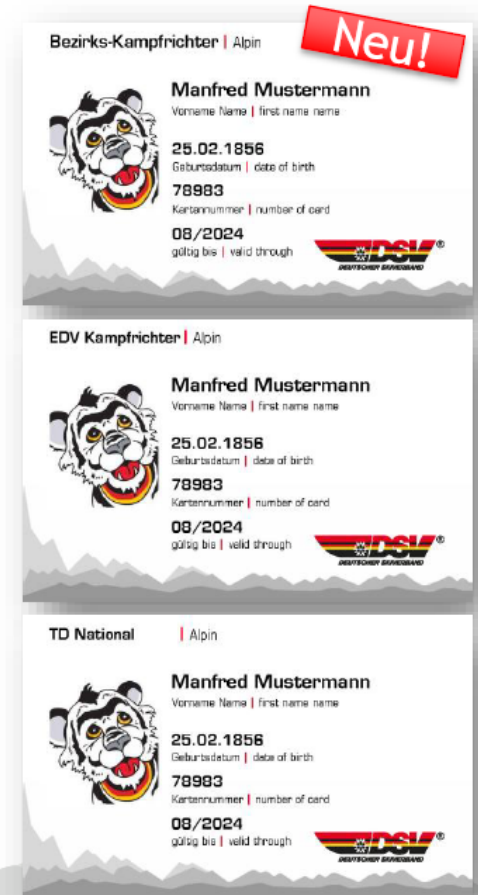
Bezirks-Kampfrichter | Alpin

Neu!

Manfred Mustermann
Vorname Name | first name name

25.02.1856
Geburtsdatum | date of birth

78983
Kartennummer | number of card

08/2024
gültig bis | valid through

DSV®
DEUTSCHER SKIVERBAND

EDV Kampfrichter | Alpin

Manfred Mustermann
Vorname Name | first name name

25.02.1856
Geburtsdatum | date of birth

78983
Kartennummer | number of card

08/2024
gültig bis | valid through

DSV®
DEUTSCHER SKIVERBAND

TD National | Alpin

Manfred Mustermann
Vorname Name | first name name

25.02.1856
Geburtsdatum | date of birth

78983
Kartennummer | number of card

08/2024
gültig bis | valid through

DSV®
DEUTSCHER SKIVERBAND